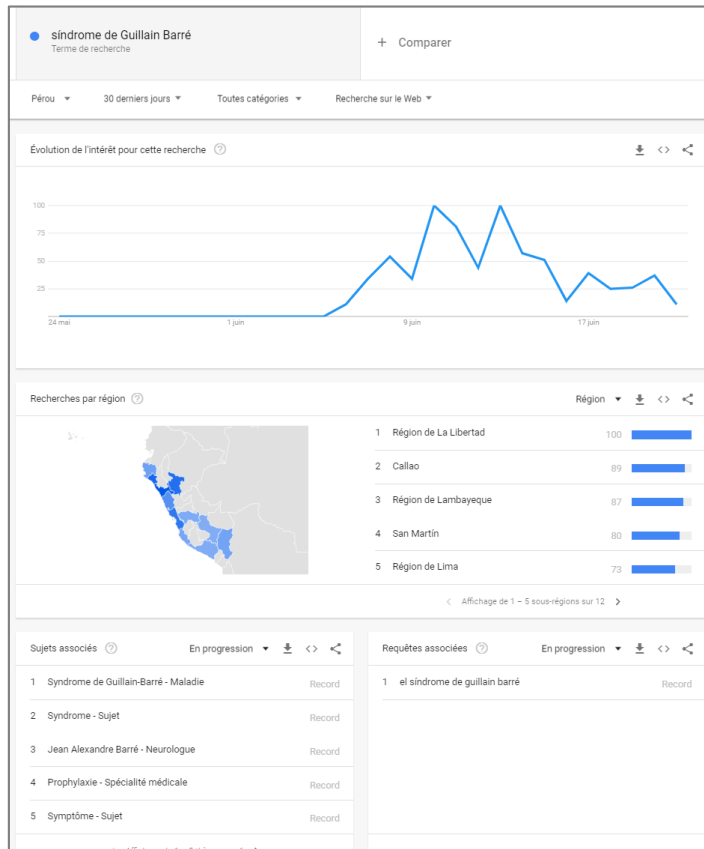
síndrome de Guillain Barré
Terme de recherche

+ Comparer

Pérou ▾ 30 derniers jours ▾ Toutes catégories ▾ Recherche sur le Web ▾

Évolution de l'intérêt pour cette recherche

100
75
50
25
24 mai
1 juin
9 juin
17 juin

Recherches par région

Région ▾

| | | |
|---|---|---|
| 1 | Région de La Libertad | 100 |
| 2 | Callao | 89 |
| 3 | Région de Lambayeque | 87 |
| 4 | San Martín | 80 |
| 5 | Région de Lima | 73 |

Affichage de 1 – 5 sous-régions sur 12

Sujets associés

En progression ▾

| | | |
|---|---|---|
| 1 | Syndrome de Guillain-Barré - Maladie | Record |
| 2 | Syndrome - Sujet | Record |
| 3 | Jean Alexandre Barré - Neurologue | Record |
| 4 | Prophylaxie - Spécialité médicale | Record |
| 5 | Symptôme - Sujet | Record |

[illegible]

Requêtes associées

En progression ▾

| | | |
|---|---|---|
| 1 | el síndrome de guillain barré | Record |